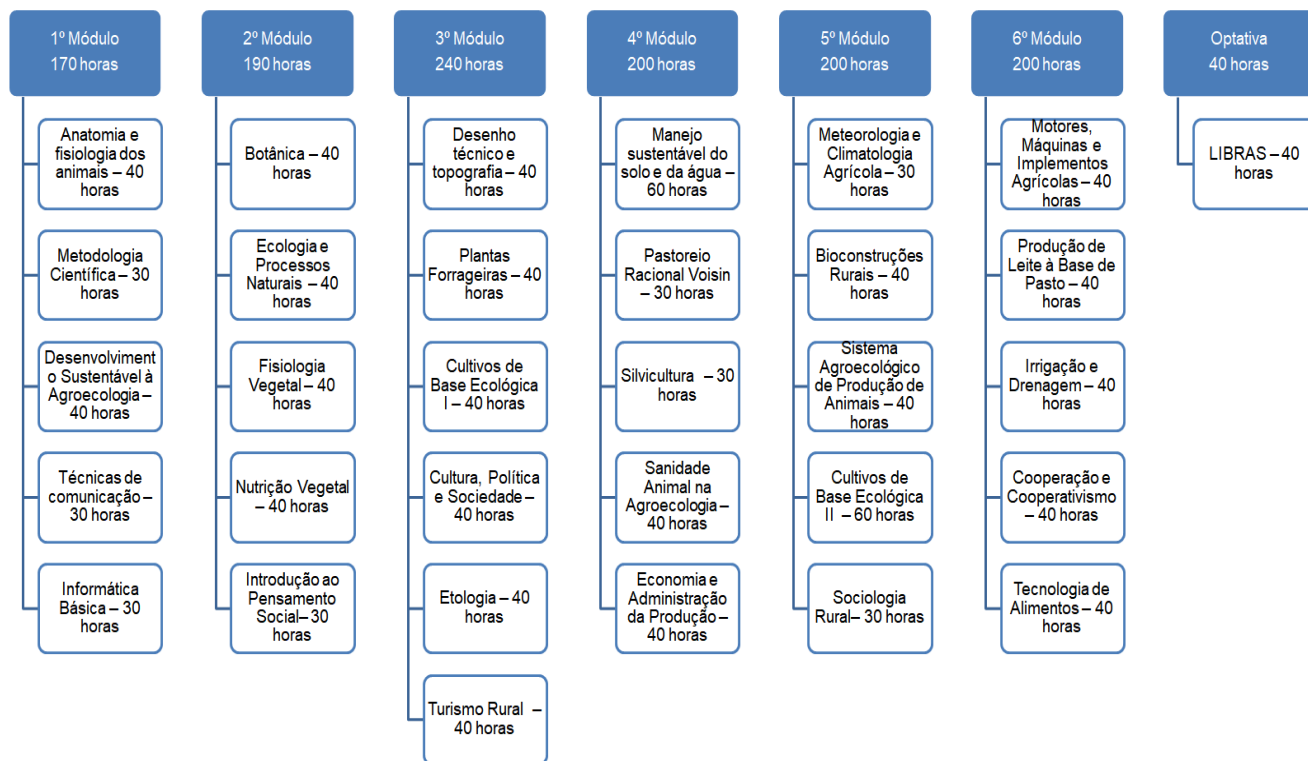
1º Módulo
170 horas

Anatomia e fisiologia dos animais – 40 horas

Metodologia Científica – 30 horas

Desenvolvimento Sustentável à Agroecologia – 40 horas

Técnicas de comunicação – 30 horas

Informática Básica – 30 horas

2º Módulo
190 horas

Botânica – 40 horas

Ecologia e Processos Naturais – 40 horas

Fisiologia Vegetal – 40 horas

Nutrição Vegetal – 40 horas

Introdução ao Pensamento Social– 30 horas

3º Módulo
240 horas

Desenho técnico e topografia – 40 horas

Plantas Forrageiras – 40 horas

Cultivos de Base Ecológica I – 40 horas

Cultura, Política e Sociedade – 40 horas

Etologia – 40 horas

Turismo Rural – 40 horas

4º Módulo
200 horas

Manejo sustentável do solo e da água – 60 horas

Pastoreio Racional Voisin – 30 horas

Silvicultura – 30 horas

Sanidade Animal na Agroecologia – 40 horas

Economia e Administração da Produção – 40 horas

5º Módulo
200 horas

Meteorologia e Climatologia Agrícola – 30 horas

Bioconstruções Rurais – 40 horas

Sistema Agroecológico de Produção de Animais – 40 horas

Cultivos de Base Ecológica II – 60 horas

Sociologia Rural– 30 horas

6º Módulo
200 horas

Motores, Máquinas e Implementos Agrícolas – 40 horas

Produção de Leite à Base de Pasto – 40 horas

Irrigação e Drenagem – 40 horas

Cooperação e Cooperativismo – 40 horas

Tecnologia de Alimentos – 40 horas

Optativa
40 horas

LIBRAS – 40 horas